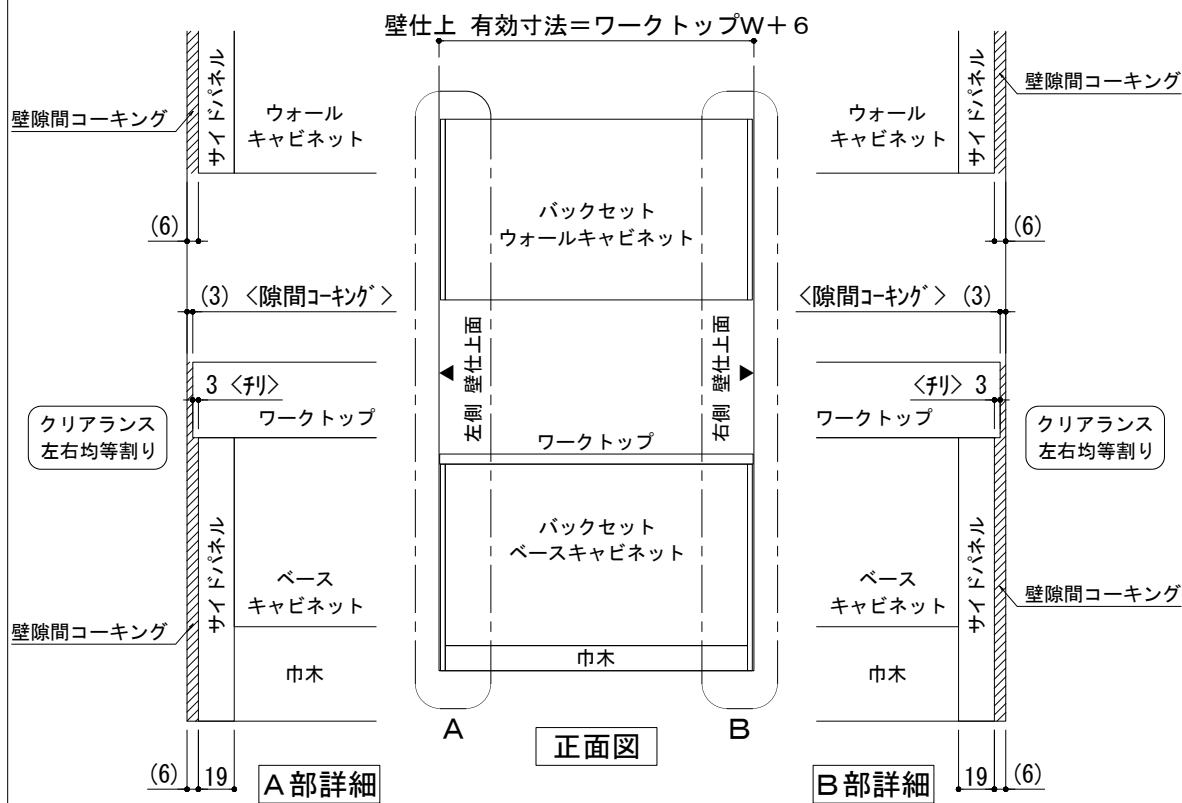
壁仕上 有効寸法＝ワークトップW＋6

サイドパネル
壁隙間コーキング
ウォール
キャビネット
(6)
(3) <隙間ｺｰｷﾝｸﾞ>
3 <ﾁﾘ>
ワークトップ
クリアランス
左右均等割り
サイドパネル
ベース
キャビネット
壁隙間コーキング
巾木
(6)
19
A部詳細

バックセット
ウォールキャビネット
左側 壁仕上面
右側 壁仕上面
ワークトップ
バックセット
ベースキャビネット
巾木
A
B
正面図

サイドパネル
壁隙間コーキング
ウォール
キャビネット
(6)
<隙間ｺｰｷﾝｸﾞ> (3)
<ﾁﾘ> 3
ワークトップ
クリアランス
左右均等割り
サイドパネル
壁隙間コーキング
ベース
キャビネット
巾木
B部詳細
19
(6)